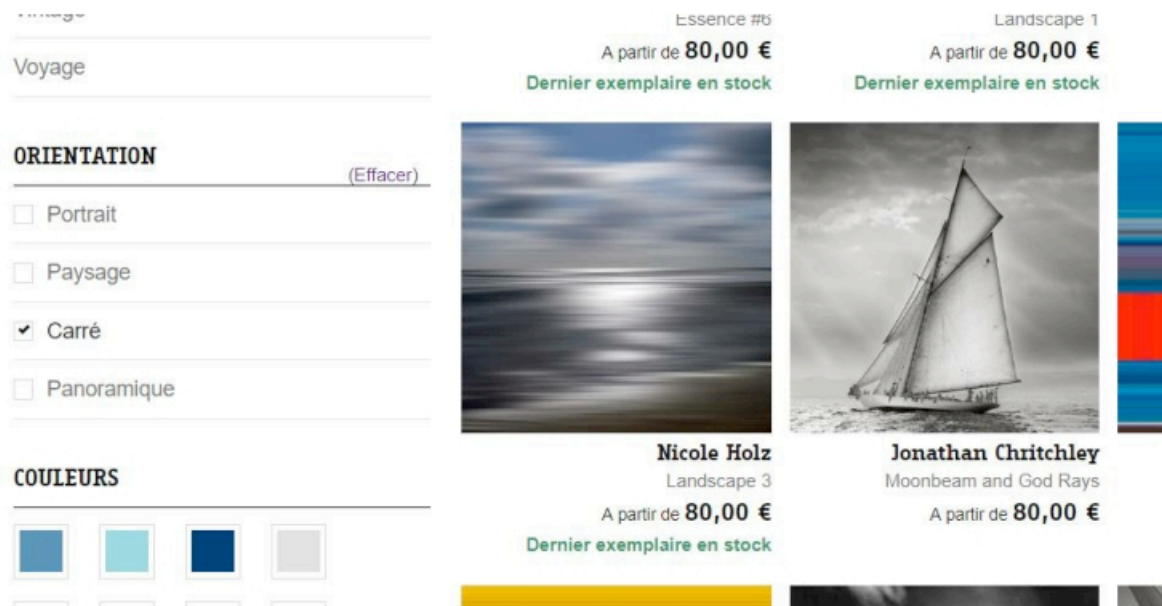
Vintage
Voyage

ORIENTATION
(Effacer)
Portrait
Paysage
Carré
Panoramique

COULEURS

Essence #6
A partir de 80,00 €
Dernier exemplaire en stock

Landscape 1
A partir de 80,00 €
Dernier exemplaire en stock

Nicole Holz
Landscape 3
A partir de 80,00 €
Dernier exemplaire en stock

Jonathan Chritchley
Moonbeam and God Rays
A partir de 80,00 €